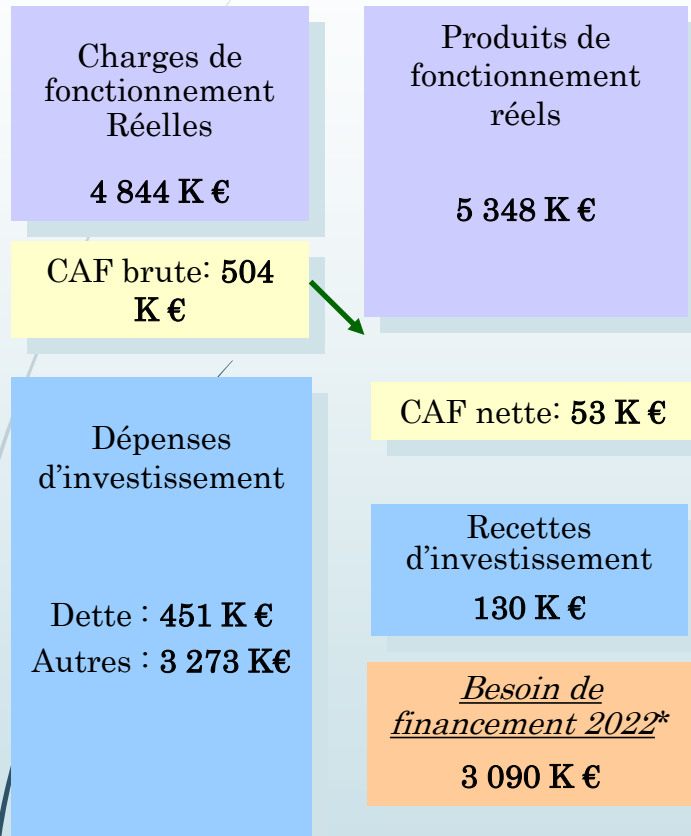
Charges de fonctionnement Réelles

4 844 K €

Produits de fonctionnement réels

5 348 K €

CAF brute: 504 K €

CAF nette: 53 K €

Dépenses d'investissement

Dette : 451 K €
Autres : 3 273 K€

Recettes d'investissement

130 K €

Besoin de financement 2022*

3 090 K €